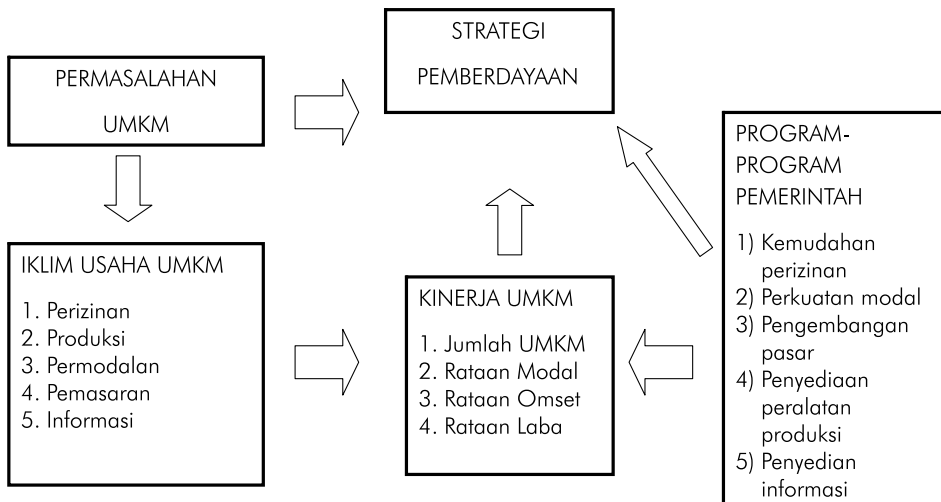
PERMASALAHAN UMKM

STRATEGI PEMBERDAYAAN

PROGRAM-PROGRAM PEMERINTAH

1) Kemudahan perizinan
2) Perkuatan modal
3) Pengembangan pasar
4) Penyediaan peralatan produksi
5) Penyedian informasi

IKLIM USAHA UMKM

1. Perizinan
2. Produksi
3. Permodalan
4. Pemasaran
5. Informasi

KINERJA UMKM

1. Jumlah UMKM
2. Rataan Modal
3. Rataan Omset
4. Rataan Laba